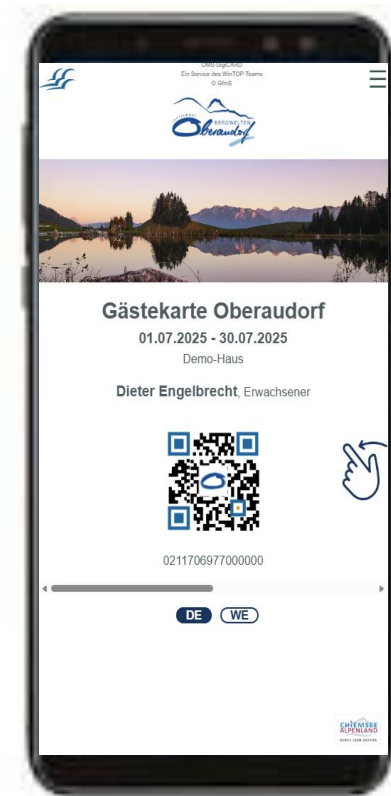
DMS-DigiCARD
Ein Service des WinTOP-Teams
© GfnS

BERGWELTEN
Oberaudorf

Gästekarte Oberaudorf
01.07.2025 - 30.07.2025
Demo-Haus

Dieter Engelbrecht, Erwachsener

0211706977000000

DE WE

CHIEMSEE ALPENLAND